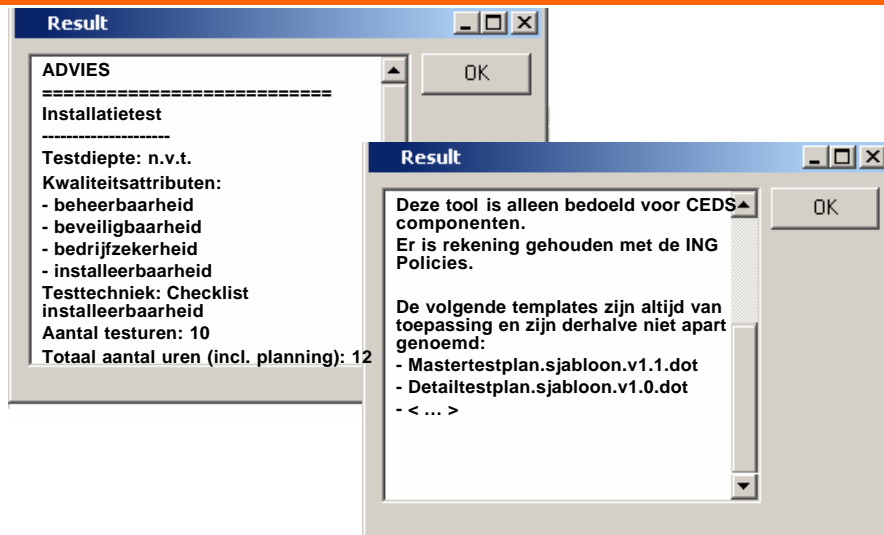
Result

ADVIES
==========================
Installatietest
---------------------
Testdiepte: n.v.t.
Kwaliteitsattributen:
- beheerbaarheid
- beveiligbaarheid
- bedrijfzekerheid
- installeerbaarheid
Testtechniek: Checklist installeerbaarheid
Aantal testuren: 10
Totaal aantal uren (incl. planning): 12

OK

Result

Deze tool is alleen bedoeld voor CEDS componenten.
Er is rekening gehouden met de ING Policies.

De volgende templates zijn altijd van toepassing en zijn derhalve niet apart genoemd:
- Mastertestplan.sjabloon.v1.1.dot
- Detailtestplan.sjabloon.v1.0.dot
- < ... >

OK